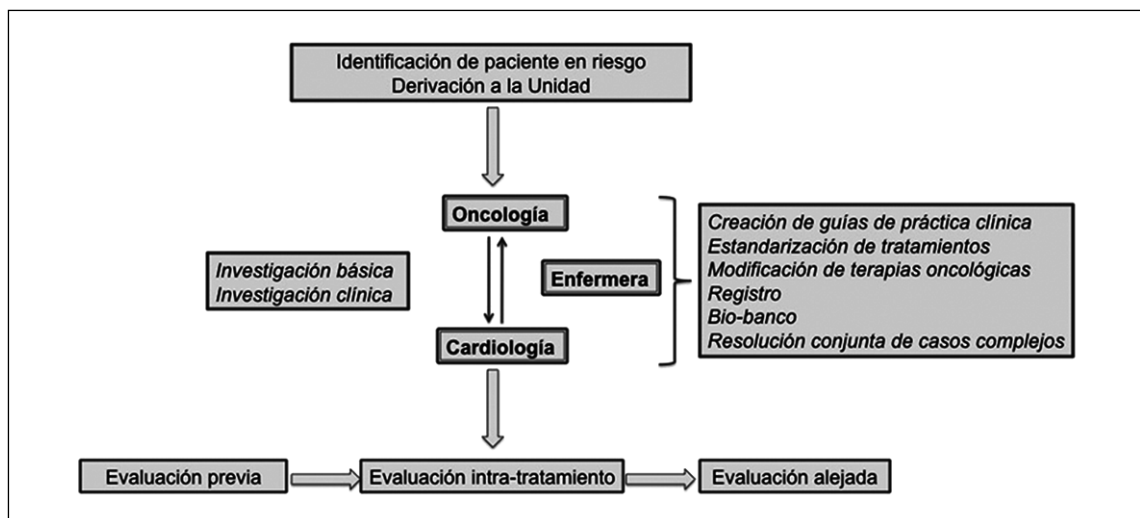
Identificación de paciente en riesgo
Derivación a la Unidad

Oncología

Investigación básica
Investigación clínica

Enfermera

Cardiología

Creación de guías de práctica clínica
Estandarización de tratamientos
Modificación de terapias oncológicas
Registro
Bio-banco
Resolución conjunta de casos complejos

Evaluación previa

Evaluación intra-tratamiento

Evaluación alejada